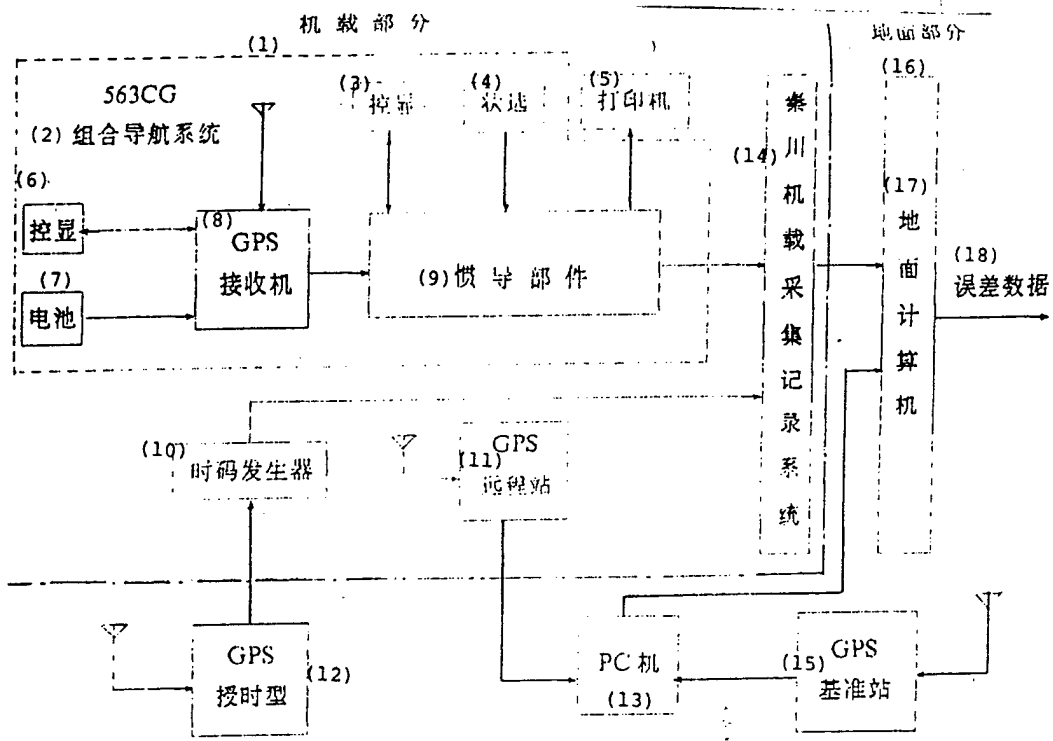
机 载 部 分

(1)

地面部分

(16)

563CG

(2) 组合导航系统

(3) 控显

(4) 状态

(5) 打印机

(14)

紫川机载采集记录系统

(6)

控显

(8) GPS 接收机

(9) 惯 导 部 件

(17) 地面计算机

(18) 误差数据

(7)

电池

(10) 时码发生器

GPS (11) 远程站

GPS 授时型 (12)

PC 机 (13)

(15) GPS 基准站